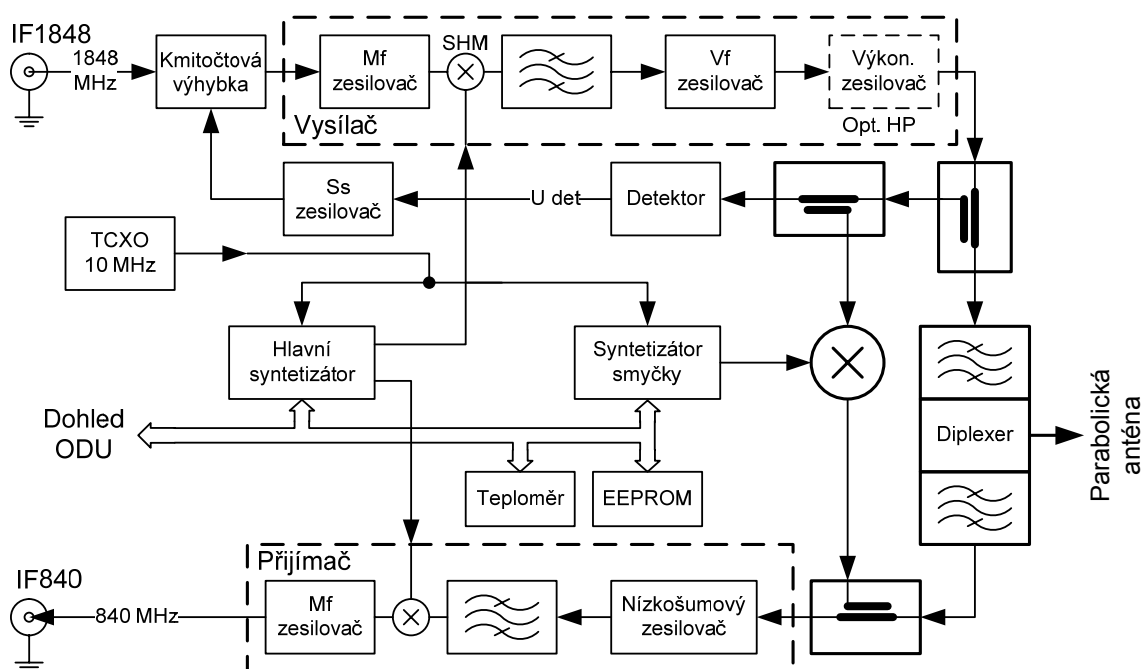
IF1848

1848 MHz

Kmitočtová výhybka

Mf zesilovač

SHM

Vf zesilovač

Výkon. zesilovač

Opt. HP

Vysílač

Ss zesilovač

U det

Detektor

TCXO 10 MHz

Hlavní syntetizátor

Syntetizátor smyčky

Dohled ODU

Teploměr

EEPROM

Diplexer

Parabolická anténa

Přijímač

IF840

840 MHz

Mf zesilovač

Nízkošumový zesilovač